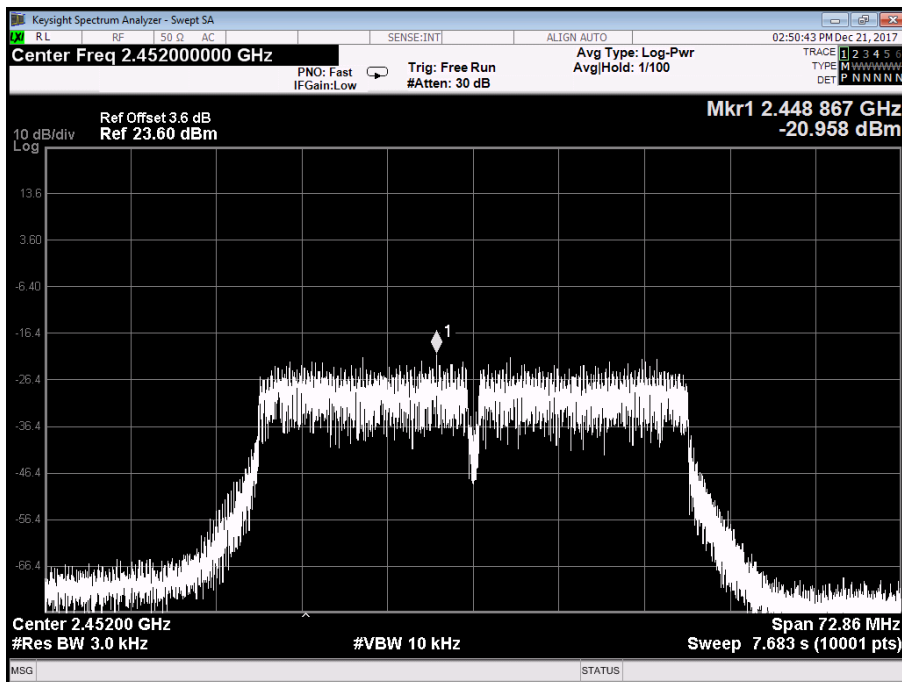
Keysight Spectrum Analyzer - Swept SA

RL RF 50 Ω AC SENSE:INT ALIGN AUTO 02:50:43 PM Dec 21, 2017

Center Freq 2.452000000 GHz

PNO: Fast IFGain:Low

Trig: Free Run #Atten: 30 dB

Avg Type: Log-Pwr Avg|Hold: 1/100

TRACE 1 2 3 4 5 6 TYPE M WWWWW DET P N N N N N

Ref Offset 3.6 dB
10 dB/div Ref 23.60 dBm
Log

Mkr1 2.448 867 GHz
-20.958 dBm

13.6

3.60

-6.40

-16.4

-26.4

-36.4

-46.4

-56.4

-66.4

1

Center 2.45200 GHz
#Res BW 3.0 kHz

#VBW 10 kHz

Span 72.86 MHz
Sweep 7.683 s (10001 pts)

MSG

STATUS